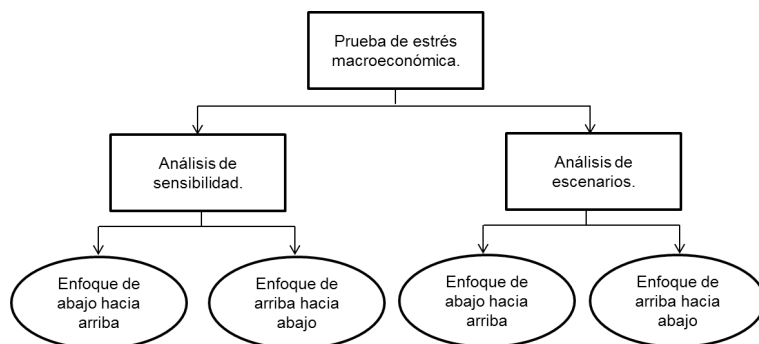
Prueba de estrés macroeconómica.

Análisis de sensibilidad.

Análisis de escenarios.

Enfoque de abajo hacia arriba

Enfoque de arriba hacia abajo

Enfoque de abajo hacia arriba

Enfoque de arriba hacia abajo